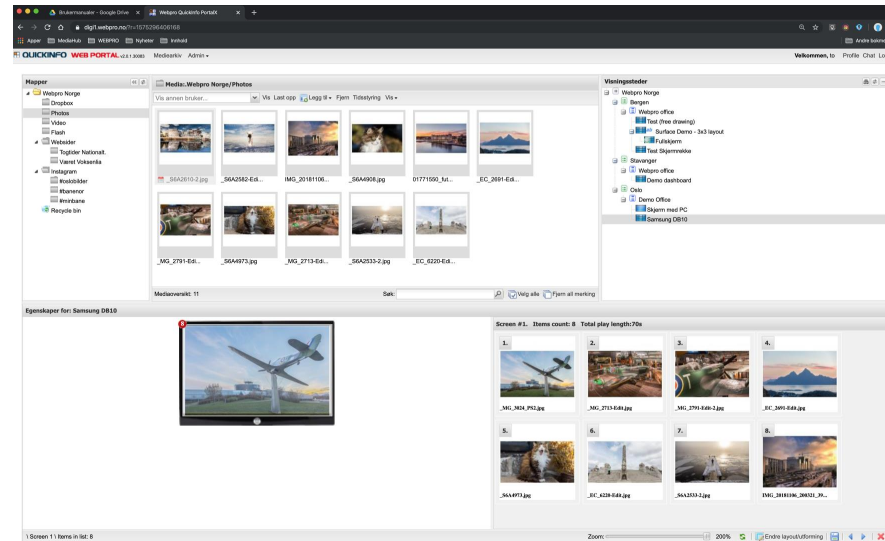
Brukermanualer - Google Drive
Webpro Quickinfo PortalX
digi1.webpro.no/?t=1575296406168
Apper MediaHub WEBPRO Nyheter Innhold
Andre bokmerker

QUICKINFO WEB PORTAL v2.0.1.30083 Mediearkiv Admin ▾
Velkommen, to Profile Chat Log

Mapper
Webpro Norge
Dropbox
Photos
Video
Flash
Websider
Togtider Nationalt.
Været Voksenlia
Instagram
#oskobilder
#banenor
#minbane
Recycle bin

Media: Webpro Norge/Photos
Vis annen bruker... Vis Last opp Legg til ▾ Fjern Tidsstyring Vis ▾

_S6A2610-2.jpg
_S6A2582-Edi...
IMG_20181106...
_S6A4908.jpg
01771550_fut...
_EC_2691-Edi...
_MG_2791-Edi...
_S6A4973.jpg
_MG_2713-Edi...
_S6A2533-2.jpg
_EC_6220-Edi...

Medieoversikt: 11
Søk:
Velg alle Fjern all merking

Visningssteder
Webpro Norge
Bergen
Webpro office
Test (free drawing)
Surface Demo - 3x3 layout
Fullskjerm
Test Skjermrekke
Stavanger
Webpro office
Demo dashboard
Oslo
Demo Office
Skjerm med PC
Samsung DB10

Egenskaper for: Samsung DB10

Screen #1. Items count: 8 Total play length:70s
1. _MG_3024_PS2.jpg
2. _MG_2713-Edit.jpg
3. _MG_2791-Edit-2.jpg
4. _EC_2691-Edit.jpg
5. _S6A4973.jpg
6. _EC_6220-Edit.jpg
7. _S6A2533-2.jpg
8. IMG_20181106_204321_39...

\ Screen 1 \ Items in list: 8
Zoom: 200% Endre layout/utforming